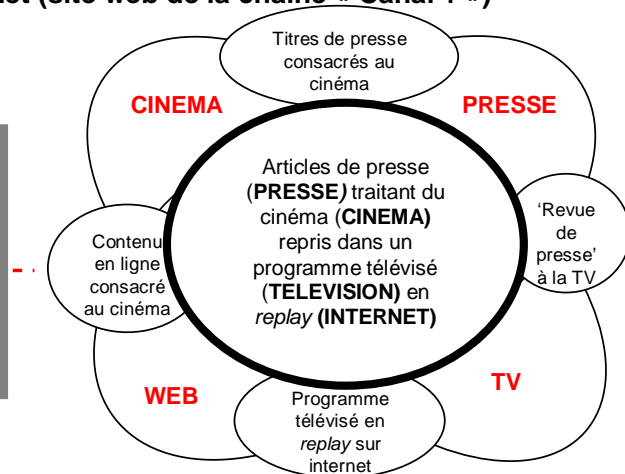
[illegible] (site web de la chaîne « Canal+ »)

Titres de presse consacrés au cinéma

CINEMA

PRESSE

Articles de presse (**PRESSE**) traitant du cinéma (**CINEMA**) repris dans un programme télévisé (**TELEVISION**) en *replay* (**INTERNET**)

'Revue de presse' à la TV

Contenu en ligne consacré au cinéma

WEB

TV

Programme télévisé en *replay* sur internet